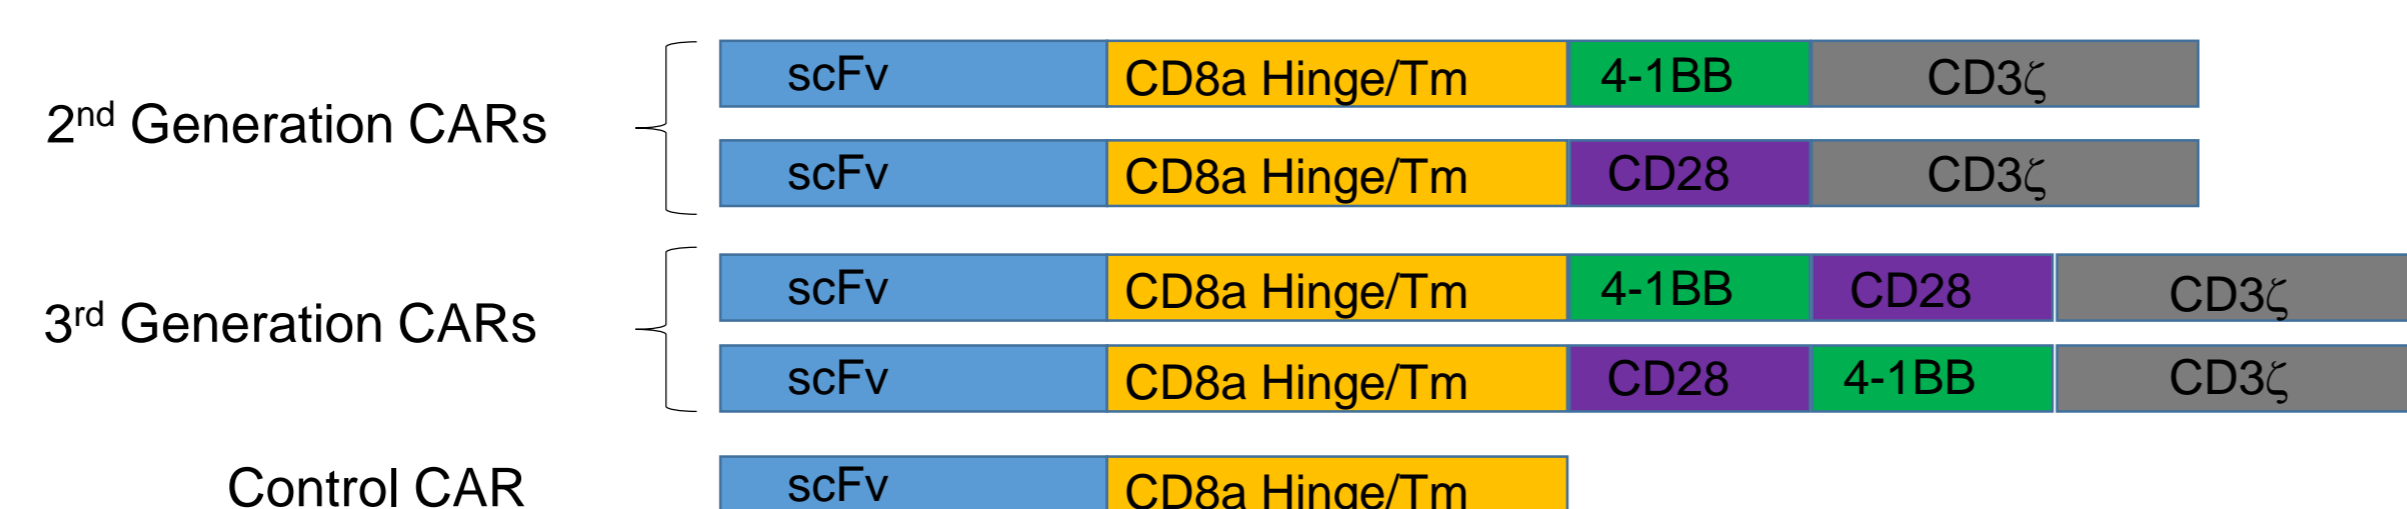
$2^{nd}$ Generation CARs

scFv | CD8a Hinge/Tm | 4-1BB | CD3ζ

scFv | CD8a Hinge/Tm | CD28 | CD3ζ

$3^{rd}$ Generation CARs

scFv | CD8a Hinge/Tm | 4-1BB | CD28 | CD3ζ

scFv | CD8a Hinge/Tm | CD28 | 4-1BB | CD3ζ

Control CAR

scFv | CD8a Hinge/Tm